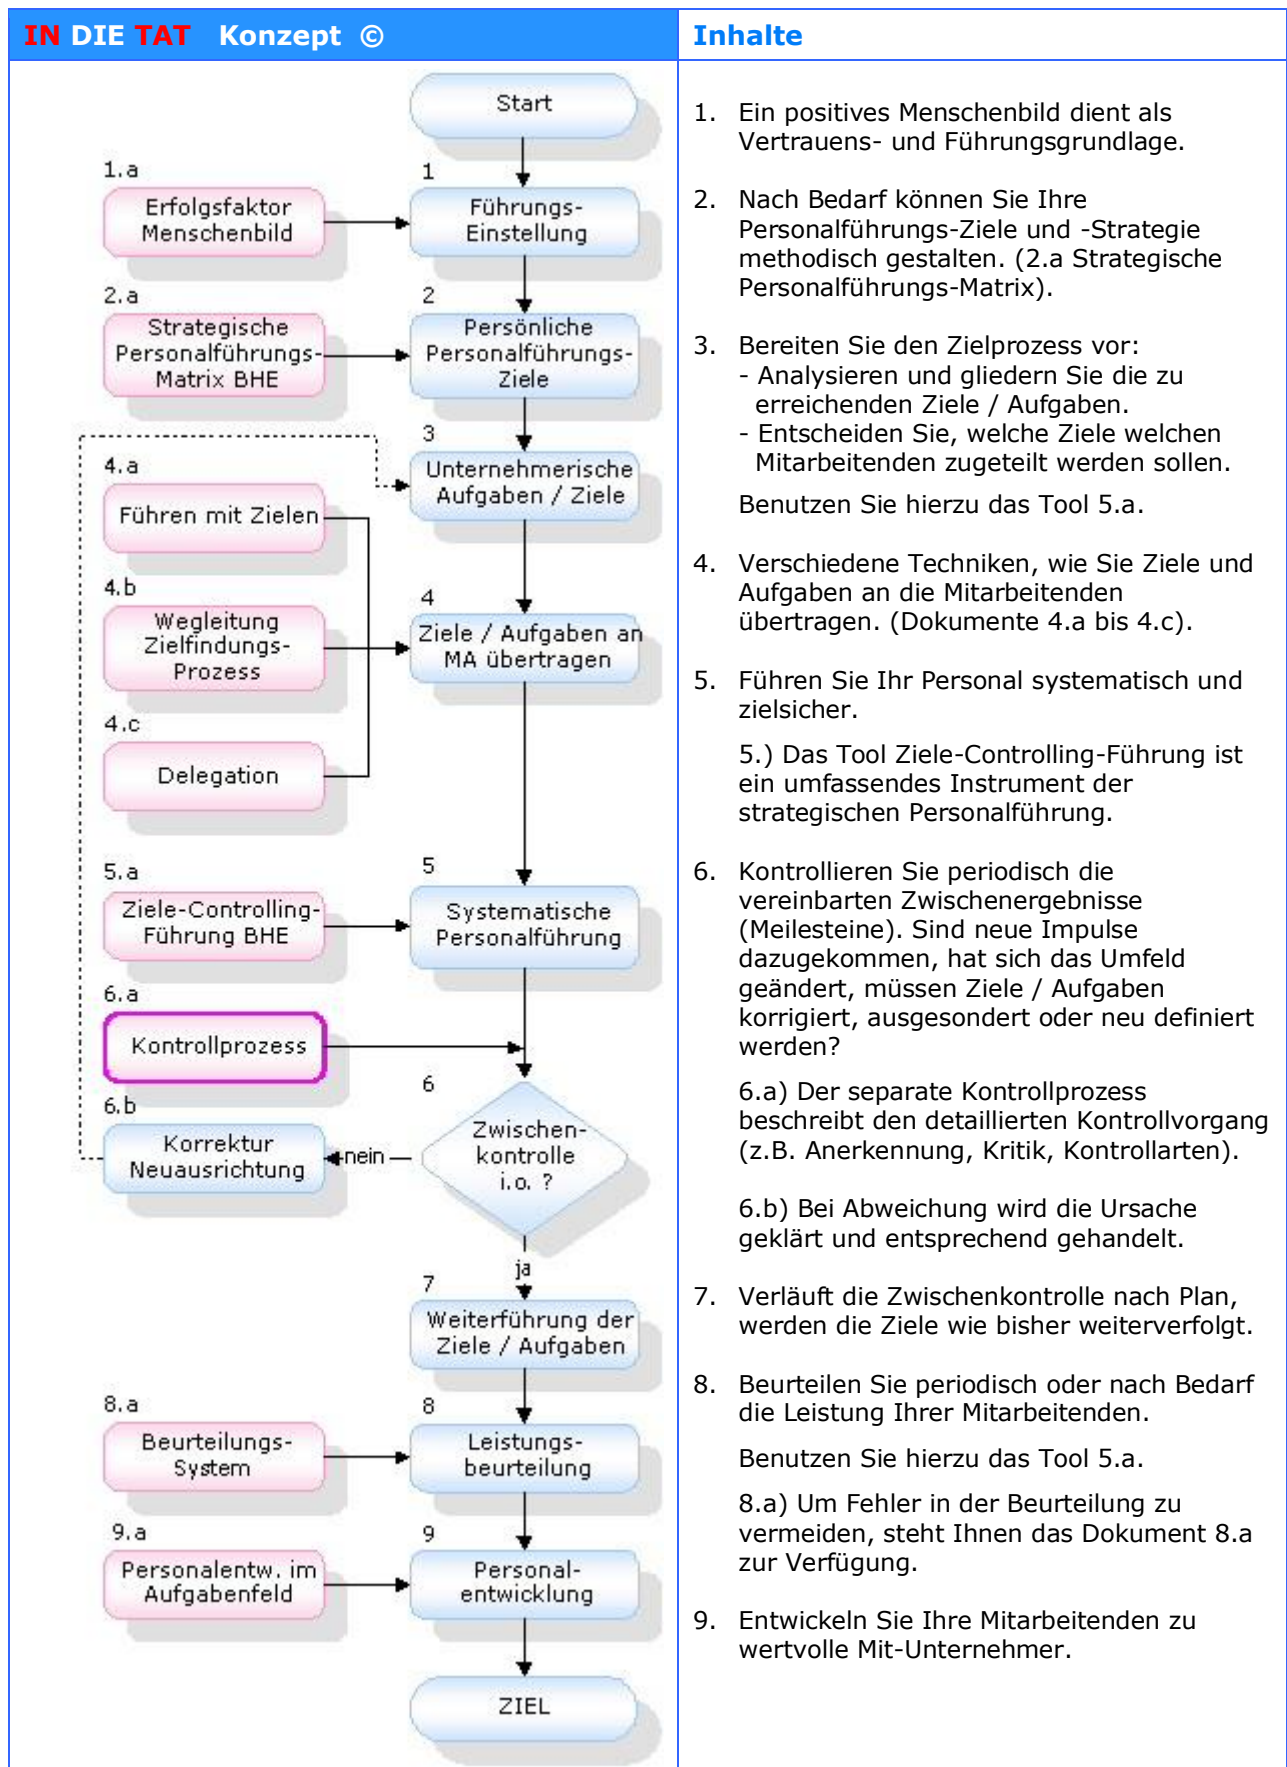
| IN DIE TAT Konzept © | Inhalte |
|---|---|

Start

1.a
Erfolgsfaktor Menschenbild

1
Führungs-Einstellung

2.a
Strategische Personalführungs-Matrix BHE

2
Persönliche Personalführungs-Ziele

3
Unternehmerische Aufgaben / Ziele

4.a
Führen mit Zielen

4.b
Wegleitung Zielfindungs-Prozess

4
Ziele / Aufgaben an MA übertragen

4.c
Delegation

5.a
Ziele-Controlling-Führung BHE

5
Systematische Personalführung

6.a
Kontrollprozess

6
6.b
Korrektur Neuausrichtung

nein

Zwischen-kontrolle i.o. ?

ja

7
Weiterführung der Ziele / Aufgaben

8.a
Beurteilungs-System

8
Leistungs-beurteilung

9.a
Personalentw. im Aufgabenfeld

9
Personal-entwicklung

ZIEL

1. Ein positives Menschenbild dient als Vertrauens- und Führungsgrundlage.

2. Nach Bedarf können Sie Ihre Personalführungs-Ziele und -Strategie methodisch gestalten. (2.a Strategische Personalführungs-Matrix).

3. Bereiten Sie den Zielprozess vor:
- Analysieren und gliedern Sie die zu erreichenden Ziele / Aufgaben.
- Entscheiden Sie, welche Ziele welchen Mitarbeitenden zugeteilt werden sollen.

Benutzen Sie hierzu das Tool 5.a.

4. Verschiedene Techniken, wie Sie Ziele und Aufgaben an die Mitarbeitenden übertragen. (Dokumente 4.a bis 4.c).

5. Führen Sie Ihr Personal systematisch und zielsicher.

5.) Das Tool Ziele-Controlling-Führung ist ein umfassendes Instrument der strategischen Personalführung.

6. Kontrollieren Sie periodisch die vereinbarten Zwischenergebnisse (Meilesteine). Sind neue Impulse dazugekommen, hat sich das Umfeld geändert, müssen Ziele / Aufgaben korrigiert, ausgesondert oder neu definiert werden?

6.a) Der separate Kontrollprozess beschreibt den detaillierten Kontrollvorgang (z.B. Anerkennung, Kritik, Kontrollarten).

6.b) Bei Abweichung wird die Ursache geklärt und entsprechend gehandelt.

7. Verläuft die Zwischenkontrolle nach Plan, werden die Ziele wie bisher weiterverfolgt.

8. Beurteilen Sie periodisch oder nach Bedarf die Leistung Ihrer Mitarbeitenden.

Benutzen Sie hierzu das Tool 5.a.

8.a) Um Fehler in der Beurteilung zu vermeiden, steht Ihnen das Dokument 8.a zur Verfügung.

9. Entwickeln Sie Ihre Mitarbeitenden zu wertvolle Mit-Unternehmer.